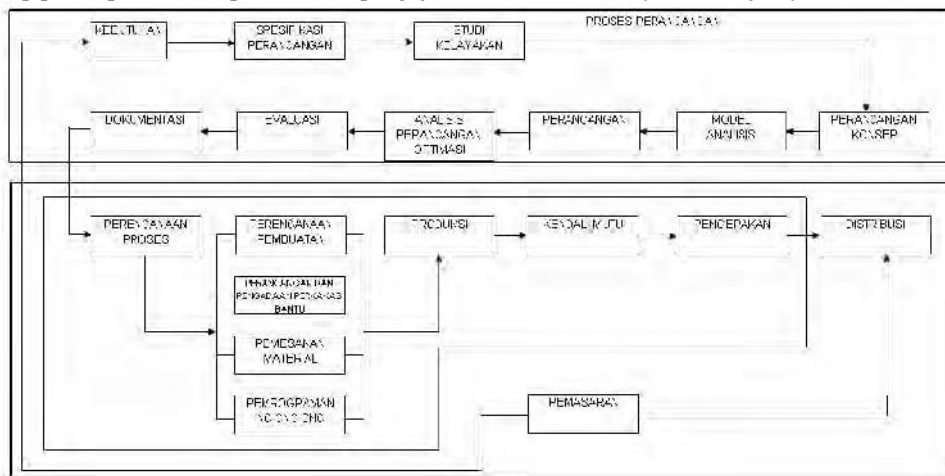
PROSES PERANCANGAN

KEBUTUHAN

SPESIFIKASI PERANCANGAN

STUDI KELAYAKAN

PERANCANGAN KONSEP

MODEL ANALISIS

PERANCANGAN

ANALISIS PERANCANGAN OPTIMASI

EVALUASI

DOKUMENTASI

PERENCANAAN PROSES

PERENCANAAN PEMBUATAN

PERANCANGAN DAN PENGADAAN PERKAKAS BANTU

PEMESANAN MATERIAL

PEMROGRAMAN NC/CNC/DNC

PRODUKSI

KENDALI MUTU

PENGEPAKAN

DISTRIBUSI

PEMASARAN